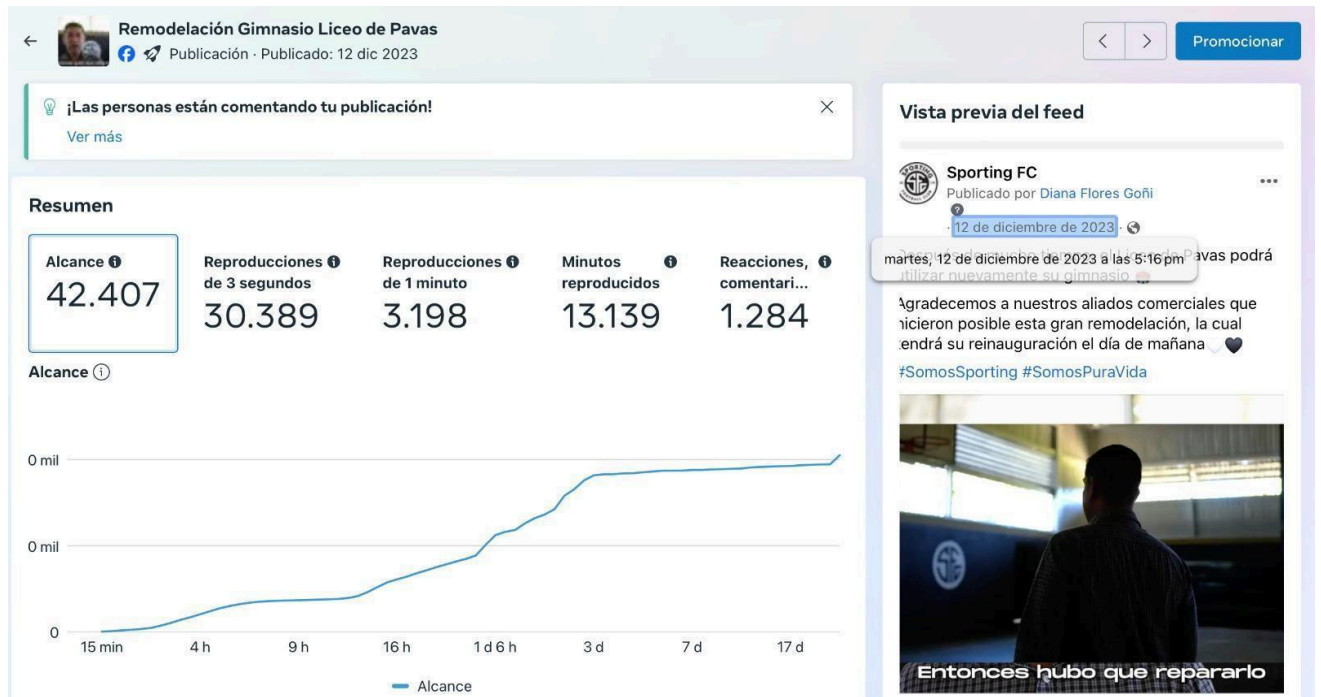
Remodelación Gimnasio Liceo de Pavas
Publicación · Publicado: 12 dic 2023

Promocionar

¡Las personas están comentando tu publicación!
Ver más

Resumen

| Alcance | Reproducciones de 3 segundos | Reproducciones de 1 minuto | Minutos reproducidos | Reacciones, comentari... |
|---|---|---|---|---|
| 42.407 | 30.389 | 3.198 | 13.139 | 1.284 |

Alcance

0 mil
0 mil
0
15 min 4 h 9 h 16 h 1 d 6 h 3 d 7 d 17 d
Alcance

Vista previa del feed

Sporting FC
Publicado por Diana Flores Goñi
· 12 de diciembre de 2023 ·
martes, 12 de diciembre de 2023 a las 5:16 pm
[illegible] avas podrá utilizar nuevamente su gimnasio
Agradecemos a nuestros aliados comerciales que hicieron posible esta gran remodelación, la cual tendrá su reinauguración el día de mañana
#SomosSporting #SomosPuraVida

Entonces hubo que repararlo